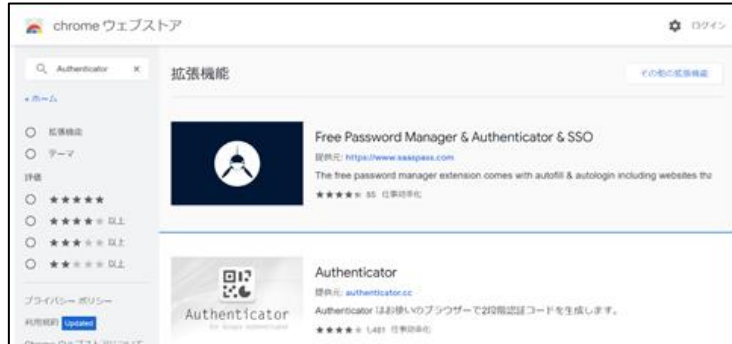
chrome ウェブストア

ログイン

Authenticator ×

« ホーム

拡張機能

テーマ

評価

★★★★★

★★★★★ 以上

★★★★★ 以上

★★★★★ 以上

プライバシー ポリシー

利用規約 Updated

拡張機能

その他の拡張機能

Free Password Manager & Authenticator & SSO

提供元: https://www.saaspass.com

The free password manager extension comes with autofill & autologin including websites th

★★★★★ 55 仕事効率化

Authenticator

Authenticator

提供元: authenticator.cc

Authenticator はお使いのブラウザーで2段階認証コードを生成します。

★★★★★ 1,481 仕事効率化